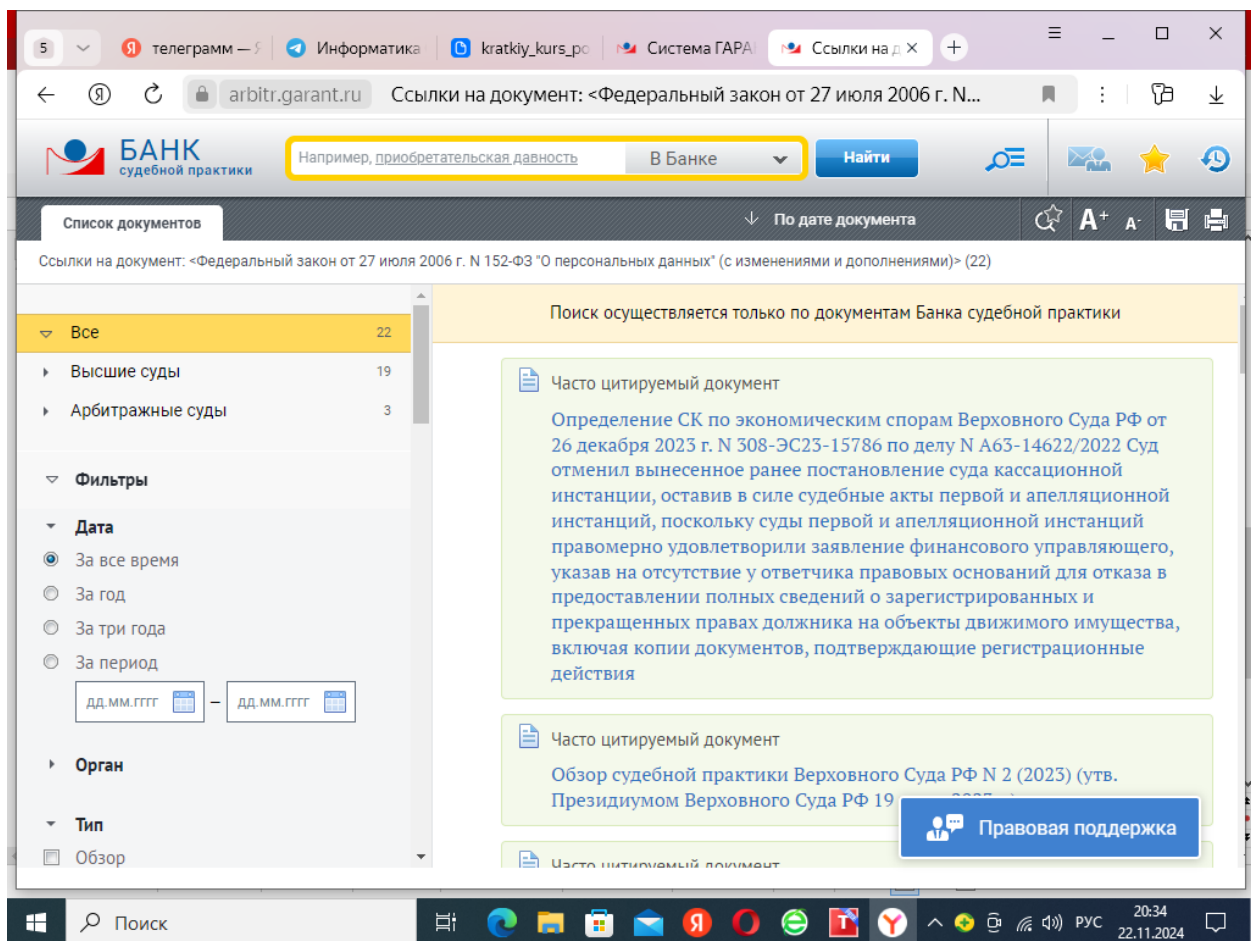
5 телеграмм — Я Информатика kratkiy_kurs_po Система ГАРА Ссылки на д ×

arbitr.garant.ru Ссылки на документ: <Федеральный закон от 27 июля 2006 г. N...

БАНК судебной практики

Например, приобретательская давность В Банке Найти

Список документов

По дате документа

A+ A-

Ссылки на документ: <Федеральный закон от 27 июля 2006 г. N 152-ФЗ "О персональных данных" (с изменениями и дополнениями)> (22)

Все 22
Высшие суды 19
Арбитражные суды 3

Фильтры

Дата
За все время
За год
За три года
За период
дд.мм.гггг – дд.мм.гггг

Орган

Тип
Обзор

Поиск осуществляется только по документам Банка судебной практики

Часто цитируемый документ

Определение СК по экономическим спорам Верховного Суда РФ от 26 декабря 2023 г. N 308-ЭС23-15786 по делу N А63-14622/2022 Суд отменил вынесенное ранее постановление суда кассационной инстанции, оставив в силе судебные акты первой и апелляционной инстанций, поскольку суды первой и апелляционной инстанций правомерно удовлетворили заявление финансового управляющего, указав на отсутствие у ответчика правовых оснований для отказа в предоставлении полных сведений о зарегистрированных и прекращенных правах должника на объекты движимого имущества, включая копии документов, подтверждающие регистрационные действия

Часто цитируемый документ

Обзор судебной практики Верховного Суда РФ N 2 (2023) (утв. Президиумом Верховного Суда РФ 19 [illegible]

Правовая поддержка

Часто цитируемый документ

Поиск

РУС 20:34 22.11.2024